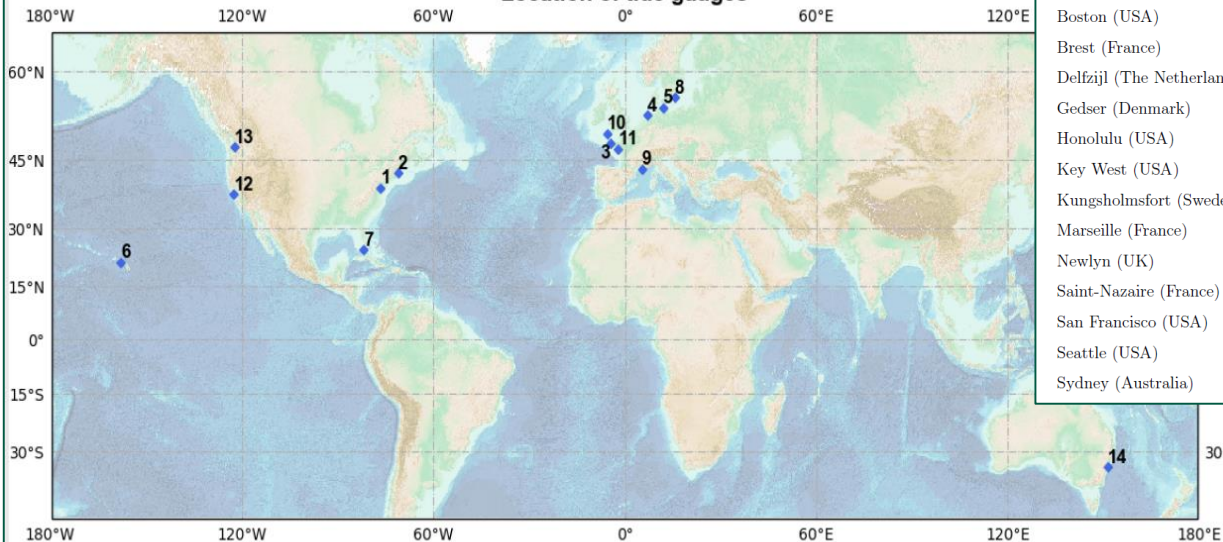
Location of tide gauges

180°W 120°W 60°W 0° 60°E 120°E

60°N
45°N
30°N
15°N
0°
15°S
30°S

13
12
1
2
7
6
10
3
11
4
5
8
9
14

Boston (USA)
Brest (France)
Delfzijl (The Netherlan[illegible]
Gedser (Denmark)
Honolulu (USA)
Key West (USA)
Kungsholmsfort (Swede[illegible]
Marseille (France)
Newlyn (UK)
Saint-Nazaire (France)
San Francisco (USA)
Seattle (USA)
Sydney (Australia)

30

180°W 120°W 60°W 0° 60°E 120°E 180°E